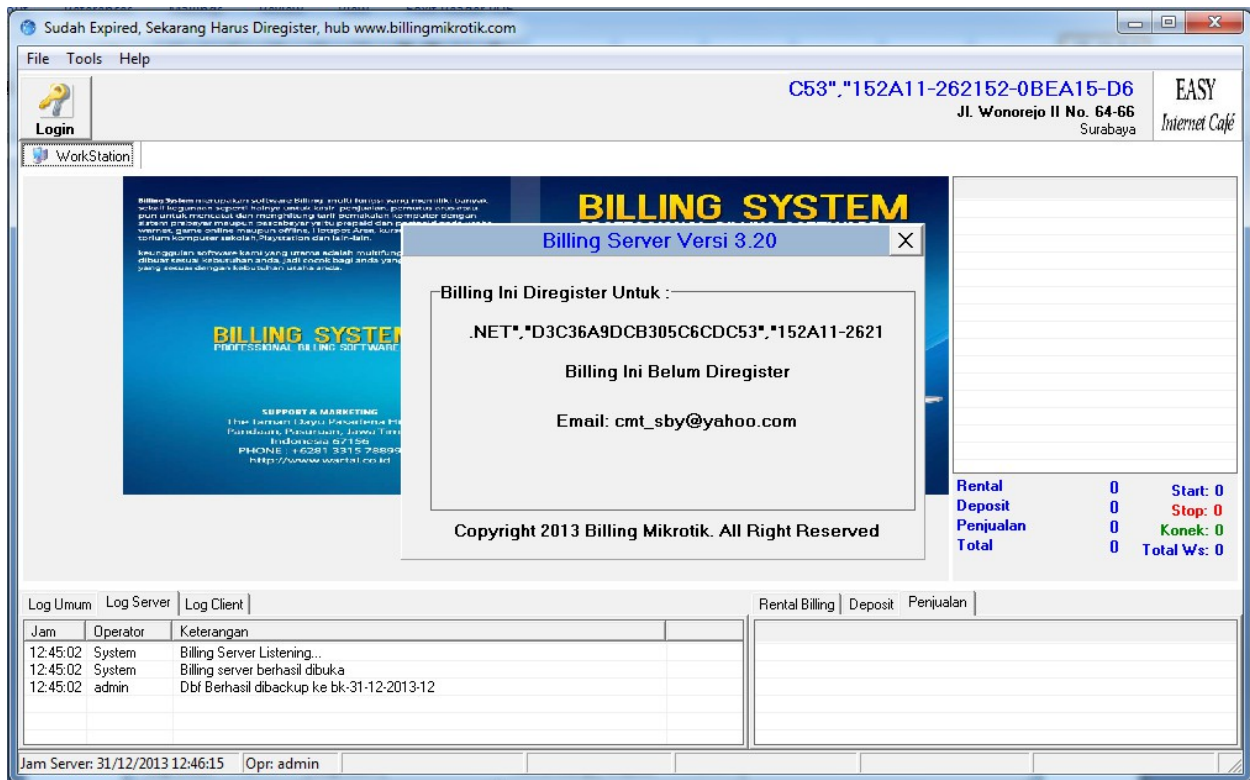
Sudah Expired, Sekarang Harus Diregister, hub www.billingmikrotik.com

File Tools Help

Login

C53","152A11-262152-0BEA15-D6
Jl. Wonorejo II No. 64-66
Surabaya

EASY
Internet Café

WorkStation

BILLING SYSTEM

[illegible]

BILLING SYSTEM
PROFESSIONAL BILLING SOFTWARE

SUPPORT & MARKETING
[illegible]
Indonesia 67156
PHONE : +6281 3315 78899
http://www.wartal.co.id

Billing Server Versi 3.20

Billing Ini Diregister Untuk :

.NET","D3C36A9DCB305C6CDC53","152A11-2621

Billing Ini Belum Diregister

Email: cmt_sby@yahoo.com

Copyright 2013 Billing Mikrotik. All Right Reserved

| Rental | 0 | Start: 0 |
|---|---|---|
| Deposit | 0 | Stop: 0 |
| Penjualan | 0 | Konek: 0 |
| Total | 0 | Total Ws: 0 |

Log Umum | Log Server | Log Client

| Jam | Operator | Keterangan |
|---|---|---|
| 12:45:02 | System | Billing Server Listening... |
| 12:45:02 | System | Billing server berhasil dibuka |
| 12:45:02 | admin | Dbf Berhasil dibackup ke bk-31-12-2013-12 |

Rental Billing | Deposit | Penjualan

Jam Server: 31/12/2013 12:46:15 | Opr: admin